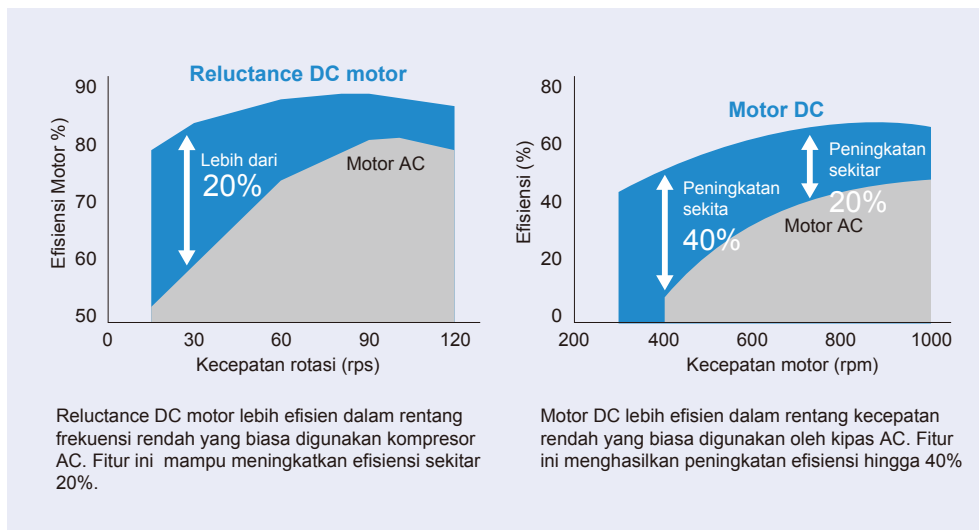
Reluctance DC motor

90
80
70
60
50

Efisiensi Motor %)

Lebih dari
20%

Motor AC

0 30 60 90 120
Kecepatan rotasi (rps)

Reluctance DC motor lebih efisien dalam rentang frekuensi rendah yang biasa digunakan kompresor AC. Fitur ini mampu meningkatkan efisiensi sekitar 20%.

Motor DC

80
60
40
20
0

Efisiensi (%)

Peningkatan
sekita
40%

Peningkatan
sekitar
20%

Motor AC

200 400 600 800 1000
Kecepatan motor (rpm)

Motor DC lebih efisien dalam rentang kecepatan rendah yang biasa digunakan oleh kipas AC. Fitur ini menghasilkan peningkatan efisiensi hingga 40%